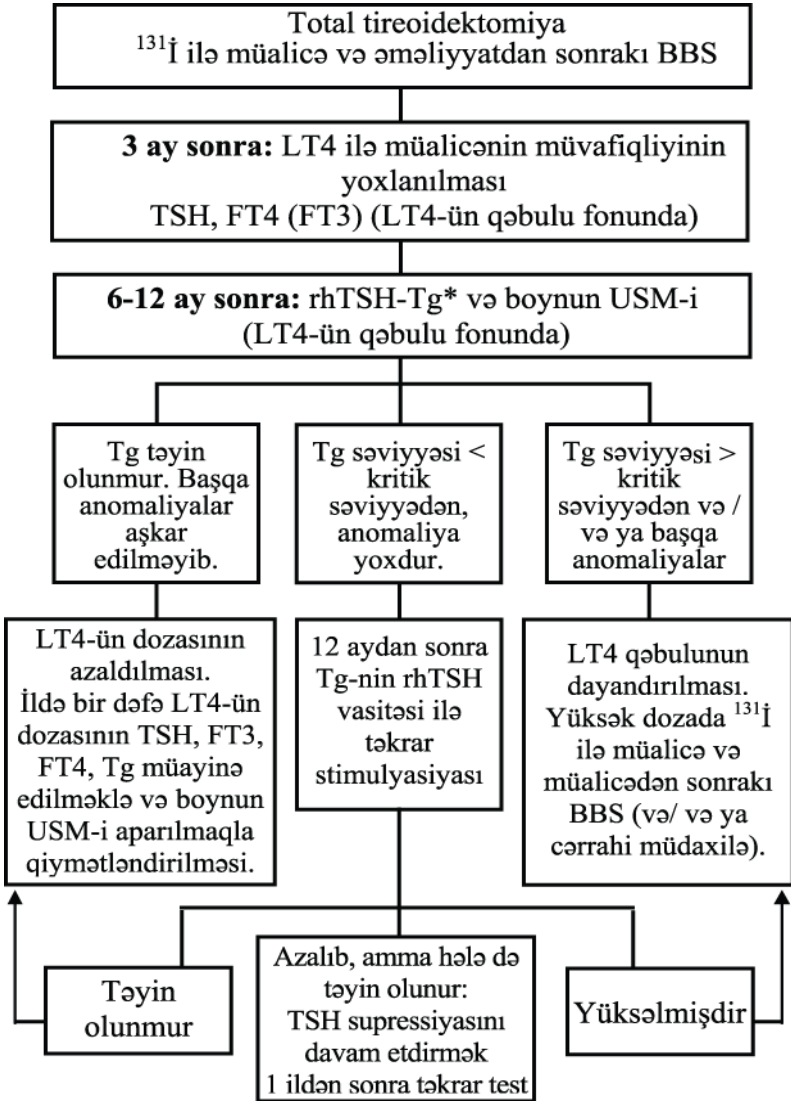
Total tireoidektomiya
$^{131}$İ ilə müalicə və əməliyyatdan sonrakı BBS

**3 ay sonra:** LT4 ilə müalicənin müvafiqliyinin yoxlanılması
TSH, FT4 (FT3) (LT4-ün qəbulu fonunda)

**6-12 ay sonra:** rhTSH-Tg* və boynun USM-i (LT4-ün qəbulu fonunda)

Tg təyin olunmur. Başqa anomaliyalar aşkar edilməyib.

Tg səviyyəsi < kritik səviyyədən, anomaliya yoxdur.

Tg səviyyəsi > kritik səviyyədən və / və ya başqa anomaliyalar

LT4-ün dozasının azaldılması. İldə bir dəfə LT4-ün dozasının TSH, FT3, FT4, Tg müayinə edilməklə və boynun USM-i aparılmaqla qiymətləndirilməsi.

12 aydan sonra Tg-nin rhTSH vasitəsi ilə təkrar stimulyasiyası

LT4 qəbulunun dayandırılması. Yüksək dozada $^{131}$İ ilə müalicə və müalicədən sonrakı BBS (və/ və ya cərrahi müdaxilə).

Təyin olunmur

Azalıb, amma hələ də təyin olunur: TSH supressiyasını davam etdirmək 1 ildən sonra təkrar test

Yüksəlmişdir